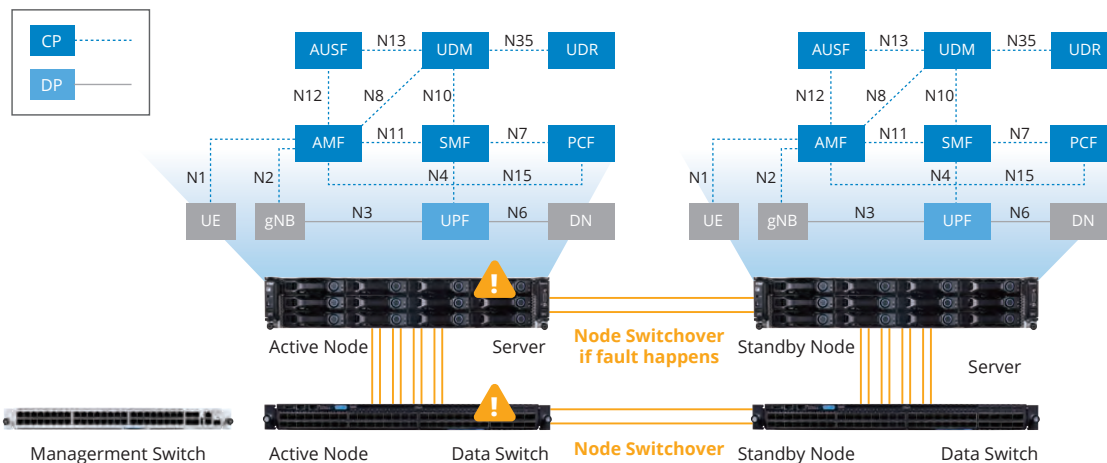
CP

DP

AUSF N13 UDM N35 UDR

N12 N8 N10

AMF N11 SMF N7 PCF

N1 N2 N4 N15

UE gNB N3 UPF N6 DN

AUSF N13 UDM N35 UDR

N12 N8 N10

AMF N11 SMF N7 PCF

N1 N2 N4 N15

UE gNB N3 UPF N6 DN

Active Node

Server

Node Switchover if fault happens

Standby Node

Server

Managerment Switch

Active Node

Data Switch

Node Switchover

Standby Node

Data Switch